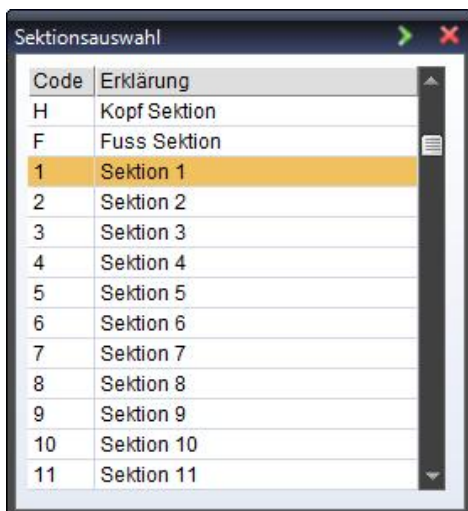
Sektionsauswahl

| Code | Erklärung |
|---|---|
| H | Kopf Sektion |
| F | Fuss Sektion |
| 1 | Sektion 1 |
| 2 | Sektion 2 |
| 3 | Sektion 3 |
| 4 | Sektion 4 |
| 5 | Sektion 5 |
| 6 | Sektion 6 |
| 7 | Sektion 7 |
| 8 | Sektion 8 |
| 9 | Sektion 9 |
| 10 | Sektion 10 |
| 11 | Sektion 11 |